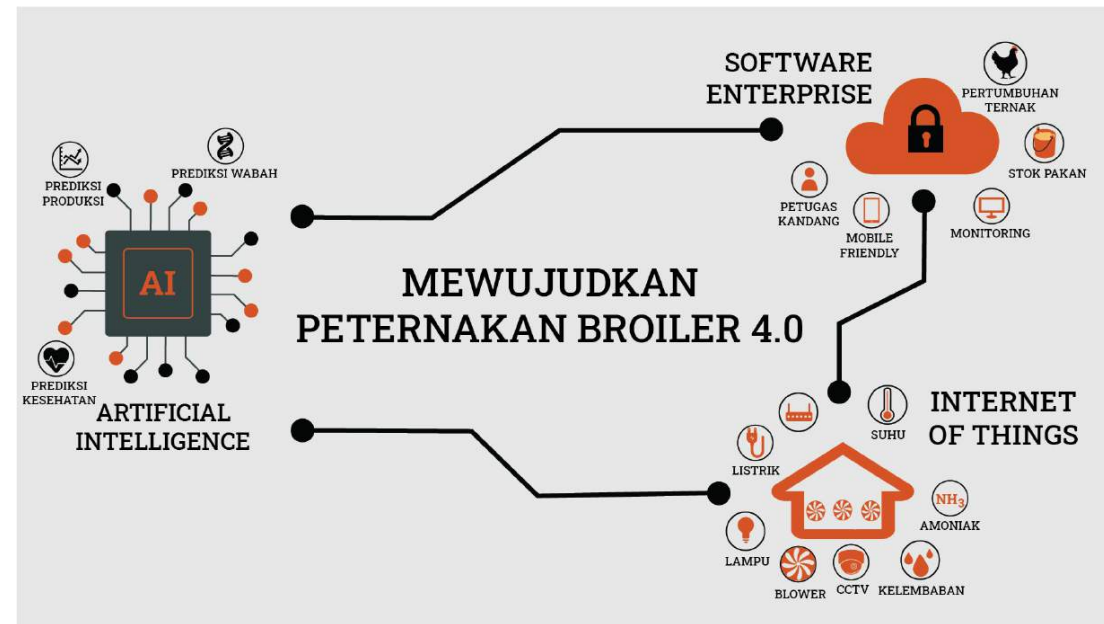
SOFTWARE ENTERPRISE

PERTUMBUHAN TERNAK

STOK PAKAN

PETUGAS KANDANG

MOBILE FRIENDLY

MONITORING

PREDIKSI PRODUKSI

PREDIKSI WABAH

AI

PREDIKSI KESEHATAN

ARTIFICIAL INTELLIGENCE

MEWUJUDKAN PETERNAKAN BROILER 4.0

INTERNET OF THINGS

SUHU

LISTRIK

$NH_3$

AMONIAK

LAMPU

BLOWER

CCTV

KELEMBABAN